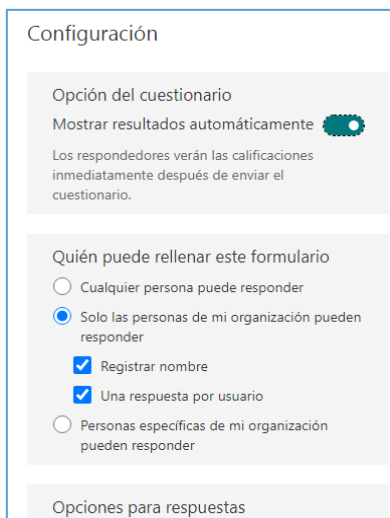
Configuración

Opción del cuestionario

Mostrar resultados automáticamente

Los respondedores verán las calificaciones inmediatamente después de enviar el cuestionario.

Quién puede rellenar este formulario

Cualquier persona puede responder

Solo las personas de mi organización pueden responder

Registrar nombre

Una respuesta por usuario

Personas específicas de mi organización pueden responder

Opciones para respuestas